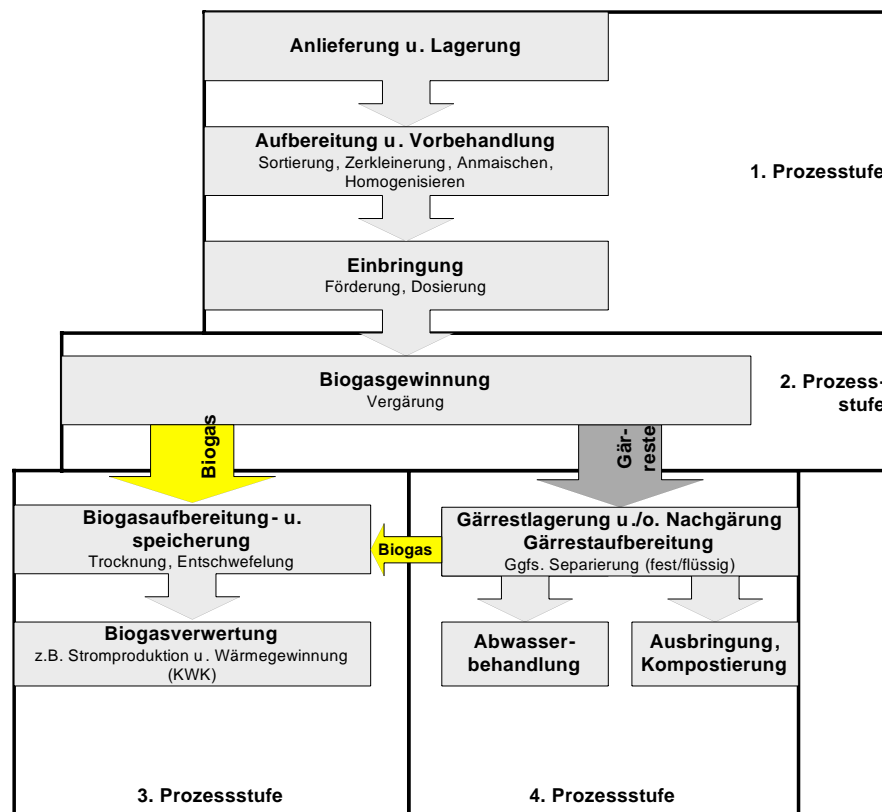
Anlieferung u. Lagerung

Aufbereitung u. Vorbehandlung
Sortierung, Zerkleinerung, Anmaischen, Homogenisieren

1. Prozesstufe

Einbringung
Förderung, Dosierung

Biogasgewinnung
Vergärung

2. Prozess-stufe

Biogas

Gär-reste

Biogasaufbereitung- u. speicherung
Trocknung, Entschwefelung

Biogas

Gärrestlagerung u./o. Nachgärung
Gärrestaufbereitung
Ggfs. Separierung (fest/flüssig)

Biogasverwertung
z.B. Stromproduktion u. Wärmegewinnung (KWK)

Abwasser-behandlung

Ausbringung, Kompostierung

3. Prozessstufe

4. Prozessstufe